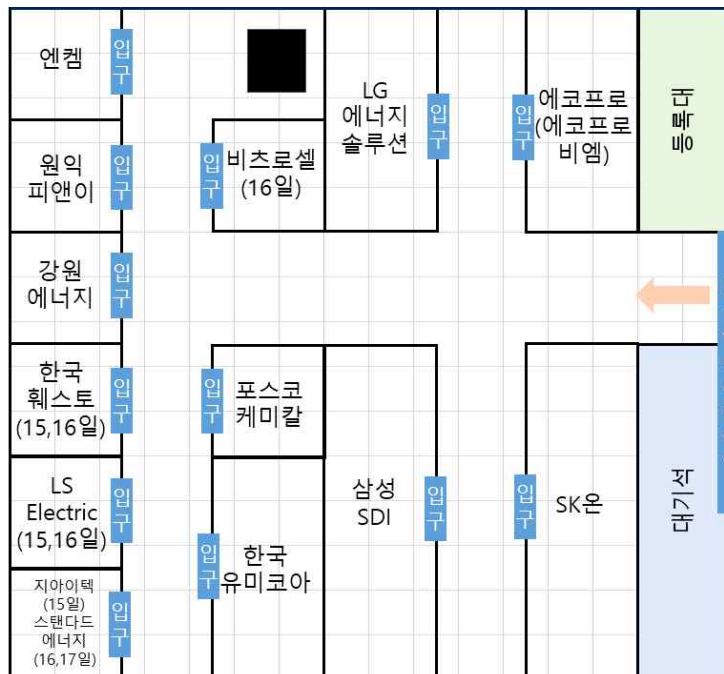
엔켐
입구

원익 피앤이
입구

강원 에너지
입구

한국 훼스토 (15,16일)
입구

LS Electric (15,16일)
입구

지아이테크 (15일) 스탠다드 에너지 (16,17일)
입구

입구
비츠로셀 (16일)

LG 에너지 솔루션
입구

입구
에코프로 (에코프로 비엠)

등록대

입구
포스코 케미칼

입구
한국 유미코아

삼성 SDI
입구

입구
SK온

대기석